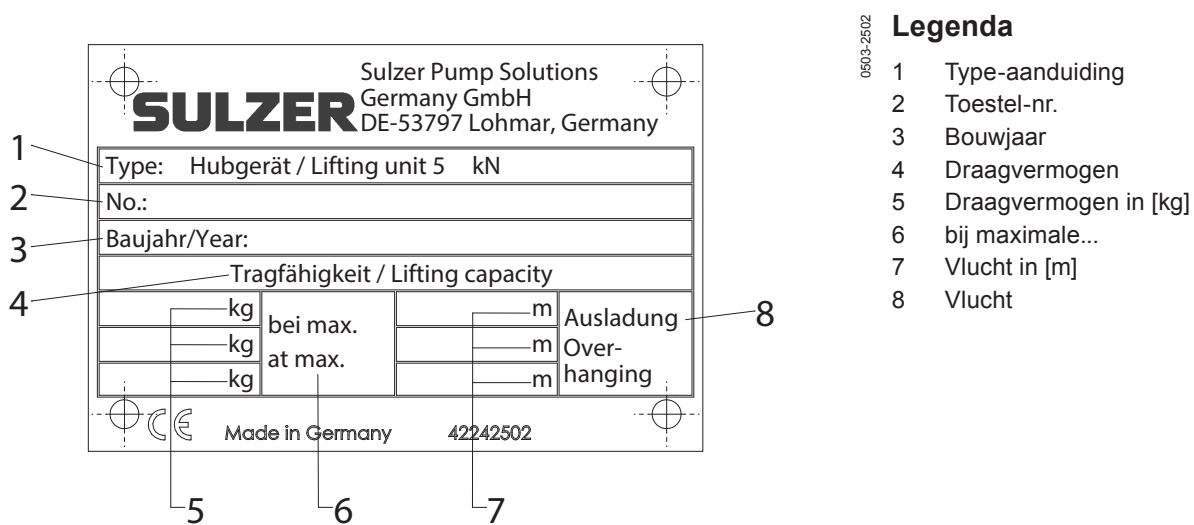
SULZER Sulzer Pump Solutions Germany GmbH DE-53797 Lohmar, Germany

1 Type: Hubgerät / Lifting unit 5 kN
2 No.:
3 Baujahr/Year:
4 Tragfähigkeit / Lifting capacity

| kg | bei max. at max. | m | Ausladung Over-hanging |
|---|---|---|---|
| kg | | m | |
| kg | | m | |

8

CE Made in Germany 42242502

5 6 7

0503-2502

**Legenda**
1 Type-aanduiding
2 Toestel-nr.
3 Bouwjaar
4 Draagvermogen
5 Draagvermogen in [kg]
6 bij maximale...
7 Vlucht in [m]
8 Vlucht